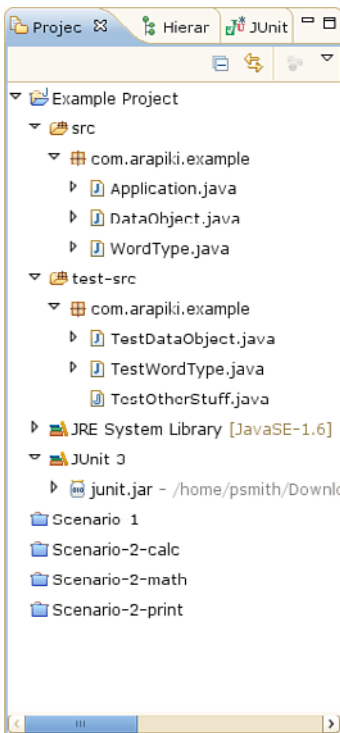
Projec ⊠ Hierar JUnit

Example Project
src
com.arapiki.example
Application.java
DataObject.java
WordType.java
test-src
com.arapiki.example
TestDataObject.java
TestWordType.java
TestOtherStuff.java
JRE System Library [JavaSE-1.6]
JUnit 3
junit.jar - /home/psmith/Downlo
Scenario 1
Scenario-2-calc
Scenario-2-math
Scenario-2-print